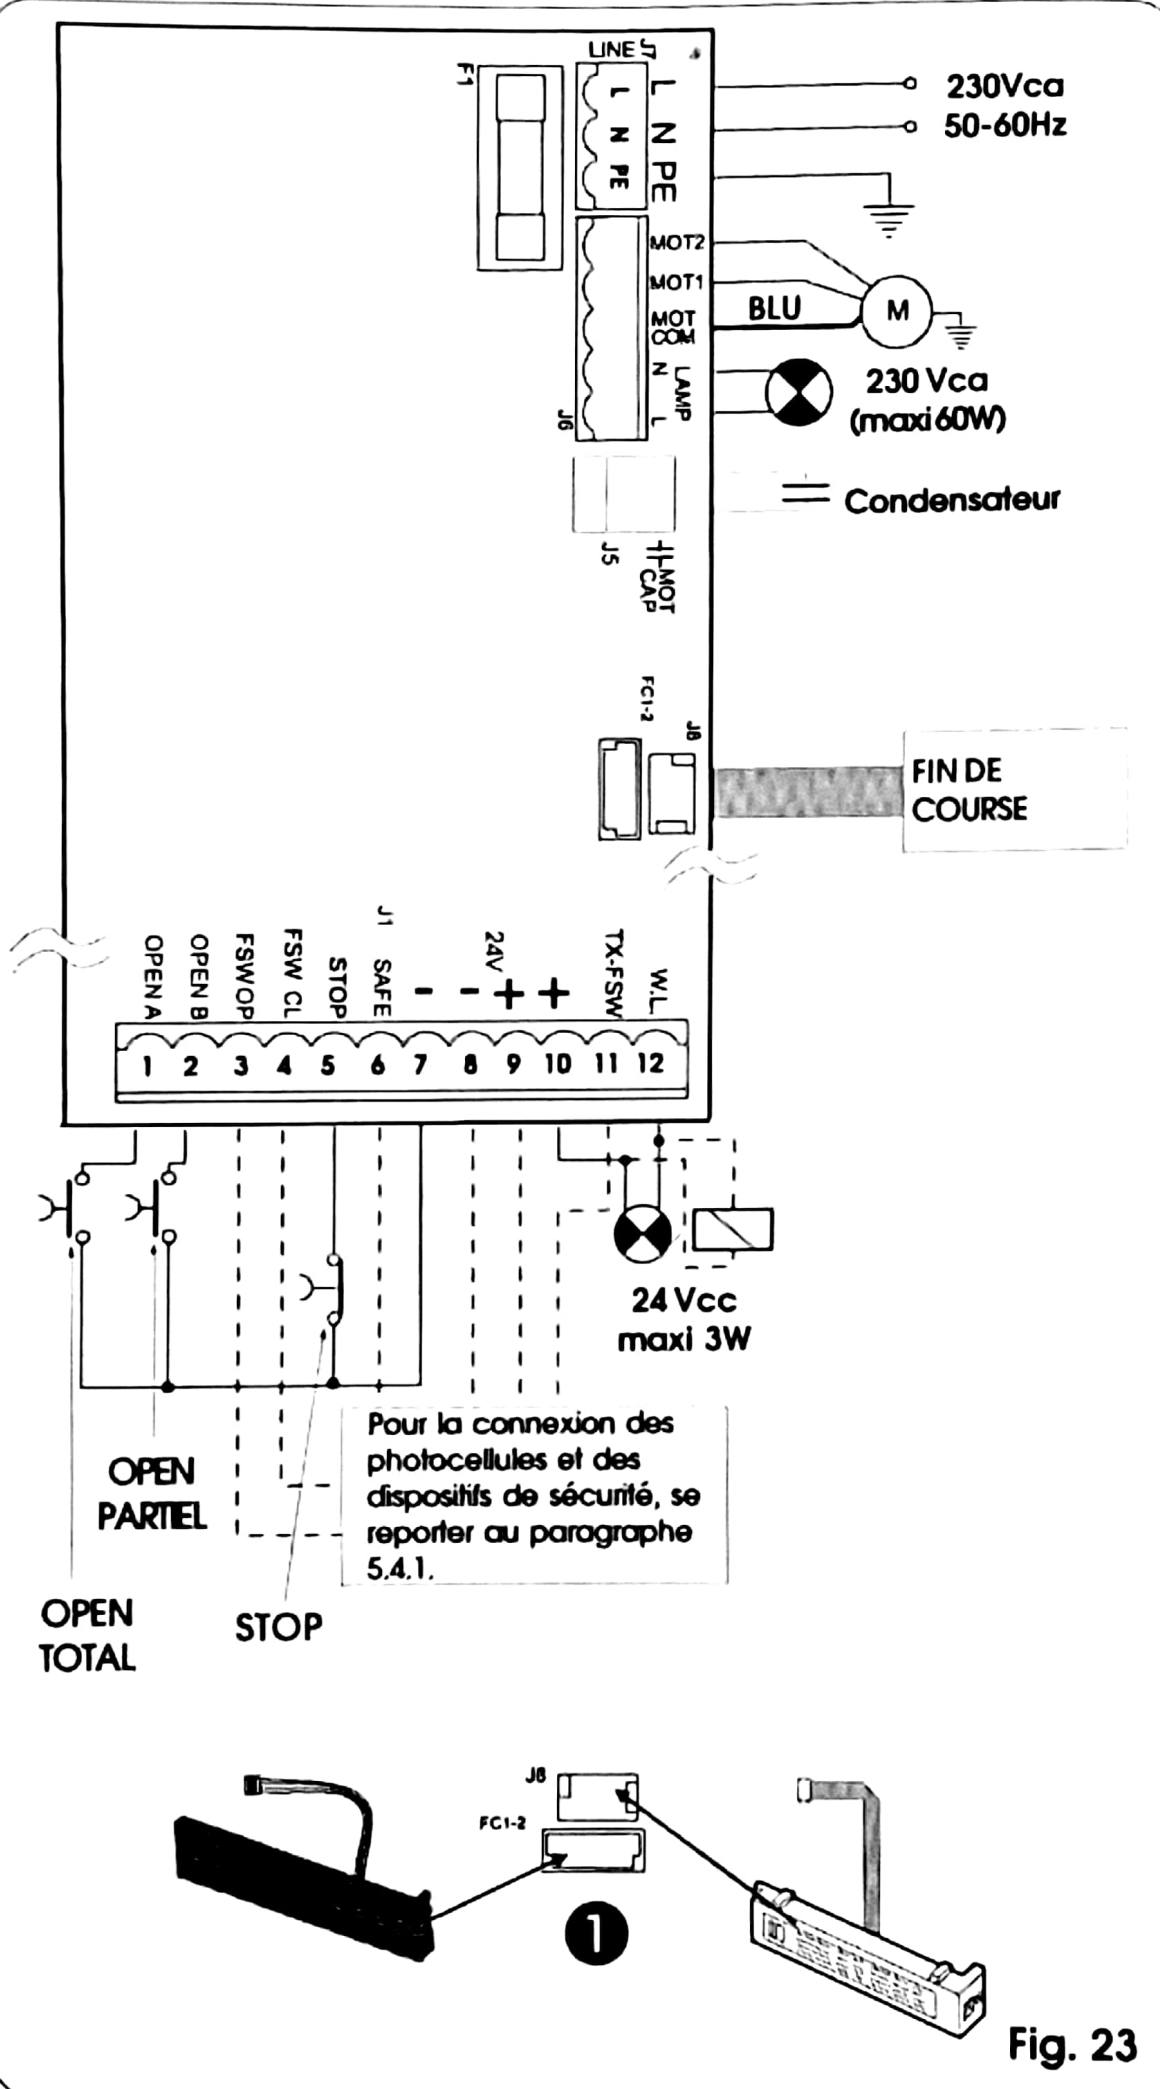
LINE J7
F1
L N PE
L N PE
230Vca
50-60Hz
MOT2
MOT1
MOT COM
BLU
M
LAMP N L
J6
230 Vca
(maxi 60W)
Condensateur
J5
MOT CAP
FC1-2
J8
FIN DE COURSE
J1
OPEN A
OPEN B
FSW OP
FSW CL
STOP
SAFE
-
-
24V +
+
TX-FSW
W.L.
1 2 3 4 5 6 7 8 9 10 11 12
24 Vcc
maxi 3W
Pour la connexion des photocellules et des dispositifs de sécurité, se reporter au paragraphe 5.4.1.
OPEN PARTIEL
OPEN TOTAL
STOP
J8
FC1-2
1
Fig. 23